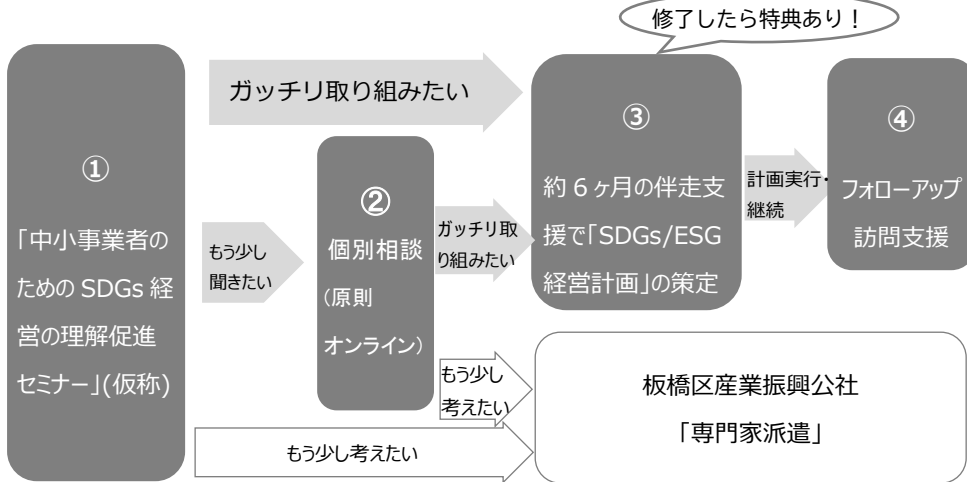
修了したら特典あり！

①

「中小事業者のための SDGs 経営の理解促進セミナー」(仮称)

ガッチリ取り組みたい

もう少し聞きたい

②

個別相談

（原則オンライン）

ガッチリ取り組みたい

③

約６ヶ月の伴走支援で「SDGs/ESG 経営計画」の策定

計画実行・継続

④

フォローアップ訪問支援

もう少し考えたい

板橋区産業振興公社

「専門家派遣」

もう少し考えたい